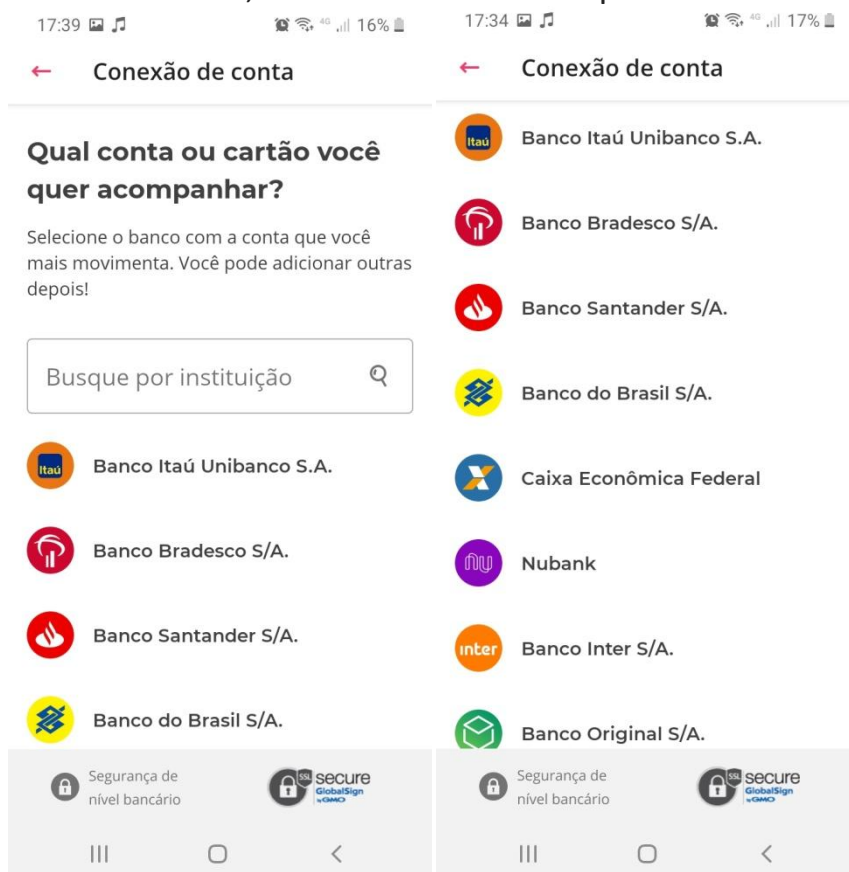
17:39 16%

Conexão de conta

Qual conta ou cartão você quer acompanhar?

Selecione o banco com a conta que você mais movimenta. Você pode adicionar outras depois!

Busque por instituição

Itaú Banco Itaú Unibanco S.A.

Banco Bradesco S/A.

Banco Santander S/A.

Banco do Brasil S/A.

Segurança de nível bancário

SSL secure GlobalSign by GMO

17:34 17%

Conexão de conta

Itaú Banco Itaú Unibanco S.A.

Banco Bradesco S/A.

Banco Santander S/A.

Banco do Brasil S/A.

Caixa Econômica Federal

Nubank

inter Banco Inter S/A.

Banco Original S/A.

Segurança de nível bancário

SSL secure GlobalSign by GMO